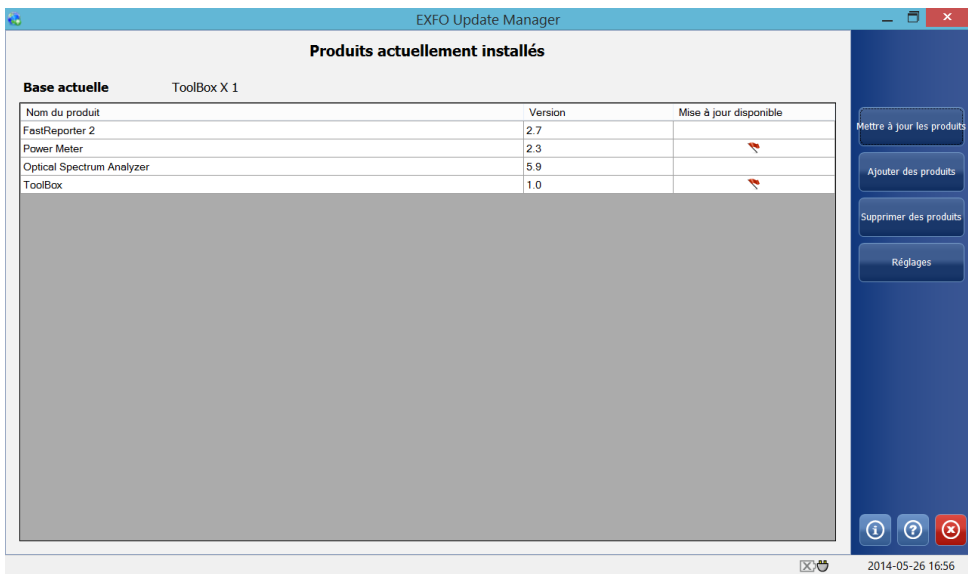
EXFO Update Manager

Produits actuellement installés

Base actuelle ToolBox X 1

| Nom du produit | Version | Mise à jour disponible |
|---|---|---|
| FastReporter 2 | 2.7 | |
| Power Meter | 2.3 | |
| Optical Spectrum Analyzer | 5.9 | |
| ToolBox | 1.0 | |

Mettre à jour les produits

Ajouter des produits

Supprimer des produits

Réglages

2014-05-26 16:56